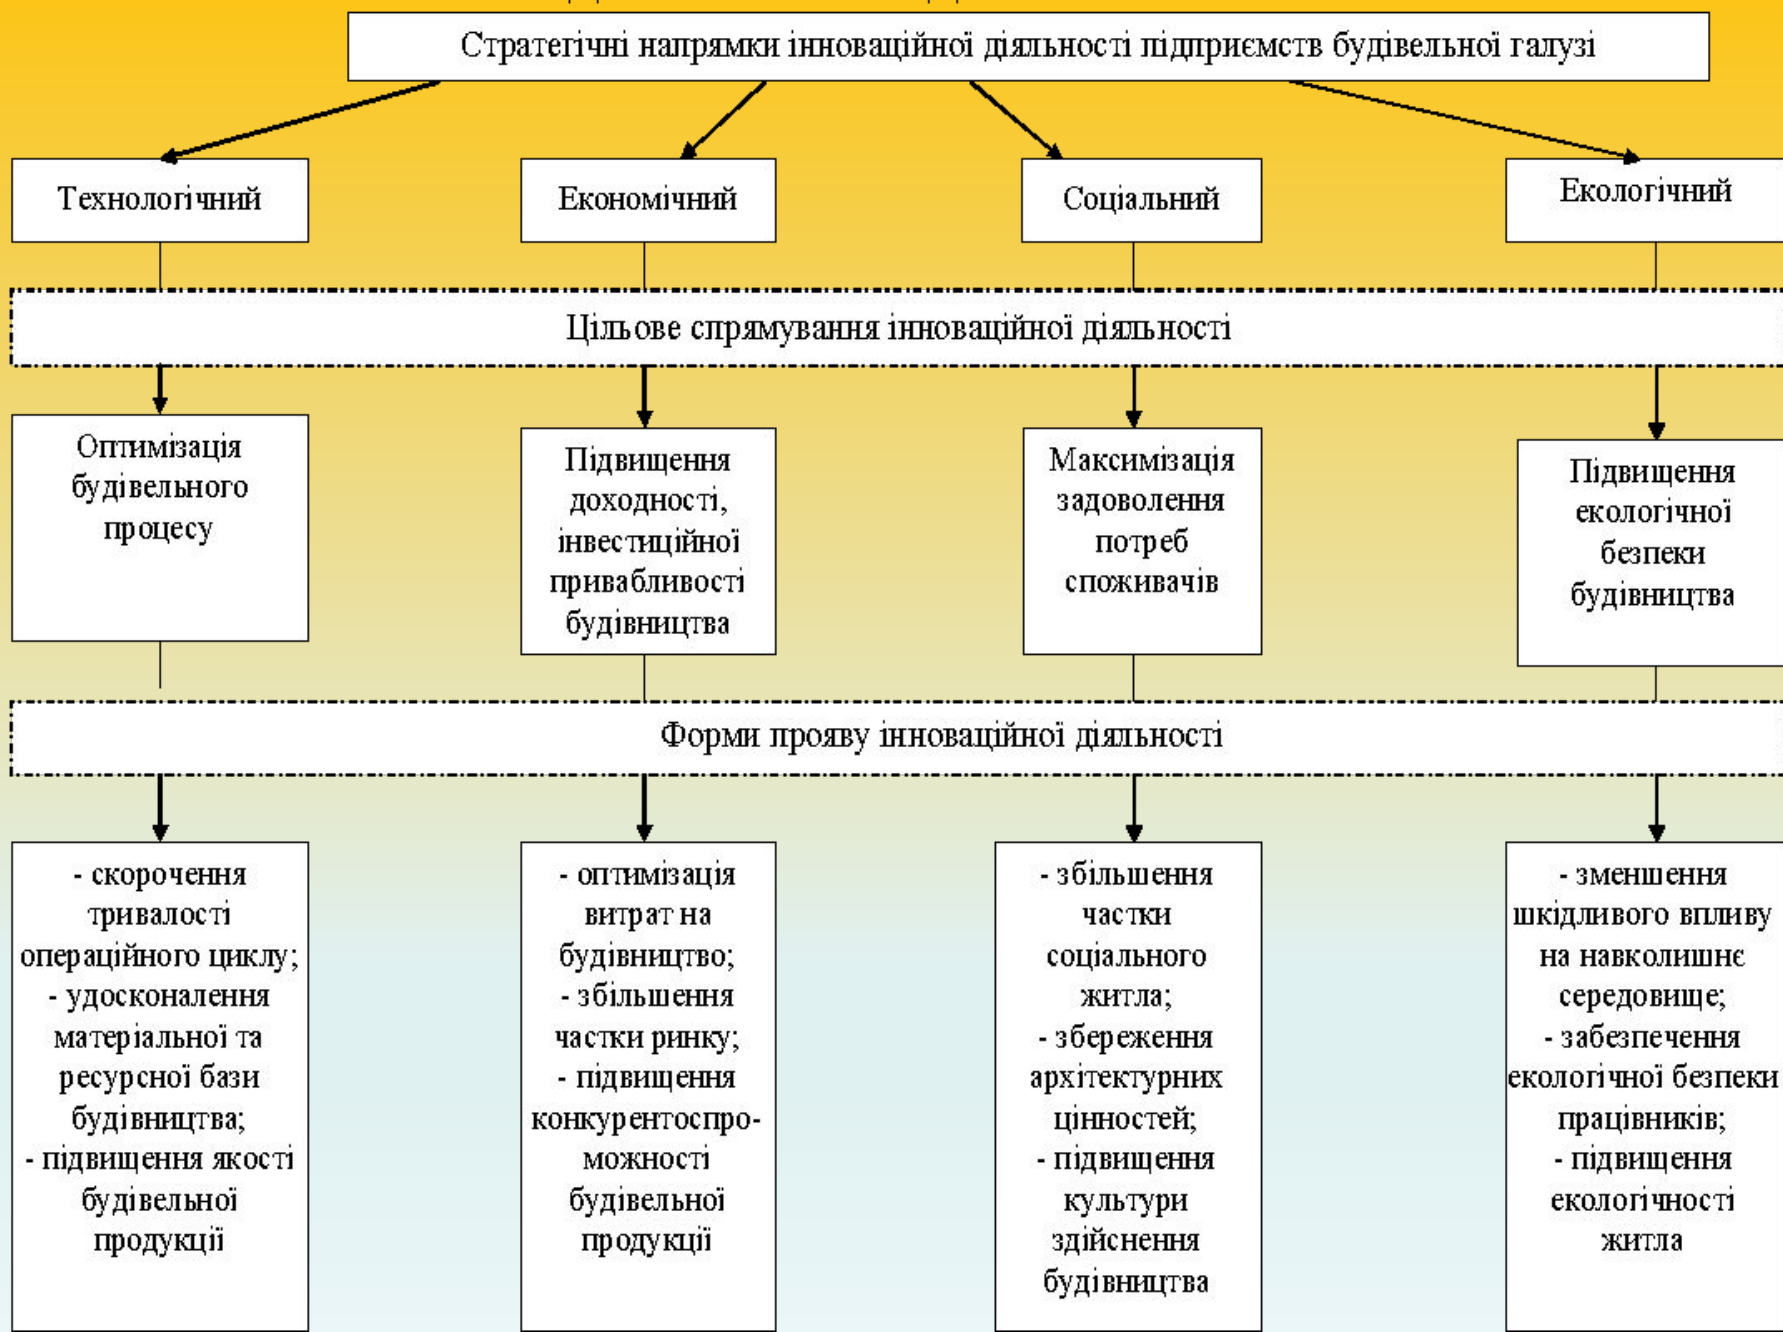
Стратегічні напрямки інноваційної діяльності підприємств будівельної галузі

Технологічний

Економічний

Соціальний

Екологічний

Цільове спрямування інноваційної діяльності

Оптимізація будівельного процесу

Підвищення доходності, інвестиційної привабливості будівництва

Максимізація задоволення потреб споживачів

Підвищення екологічної безпеки будівництва

Форми прояву інноваційної діяльності

- скорочення тривалості операційного циклу;
- удосконалення матеріальної та ресурсної бази будівництва;
- підвищення якості будівельної продукції

- оптимізація витрат на будівництво;
- збільшення частки ринку;
- підвищення конкурентоспроможності будівельної продукції

- збільшення частки соціального житла;
- збереження архітектурних цінностей;
- підвищення культури здійснення будівництва

- зменшення шкідливого впливу на навколишнє середовище;
- забезпечення екологічної безпеки працівників;
- підвищення екологічності житла